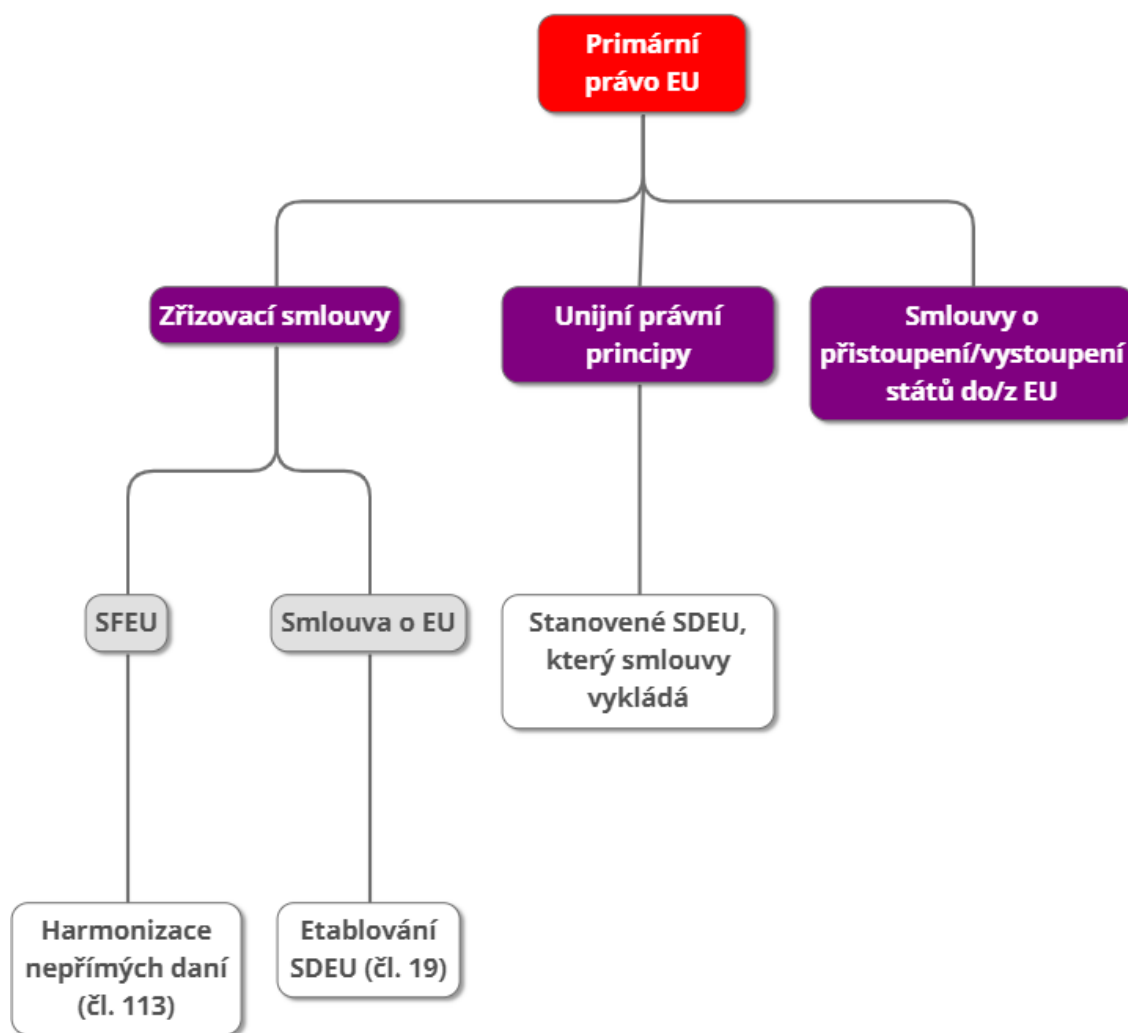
Primární právo EU

Zřizovací smlouvy

Unijní právní principy

Smlouvy o přistoupení/vystoupení států do/z EU

SFEU

Smlouva o EU

Stanovené SDEU, který smlouvy vykládá

Harmonizace nepřímých daní (čl. 113)

Etablování SDEU (čl. 19)